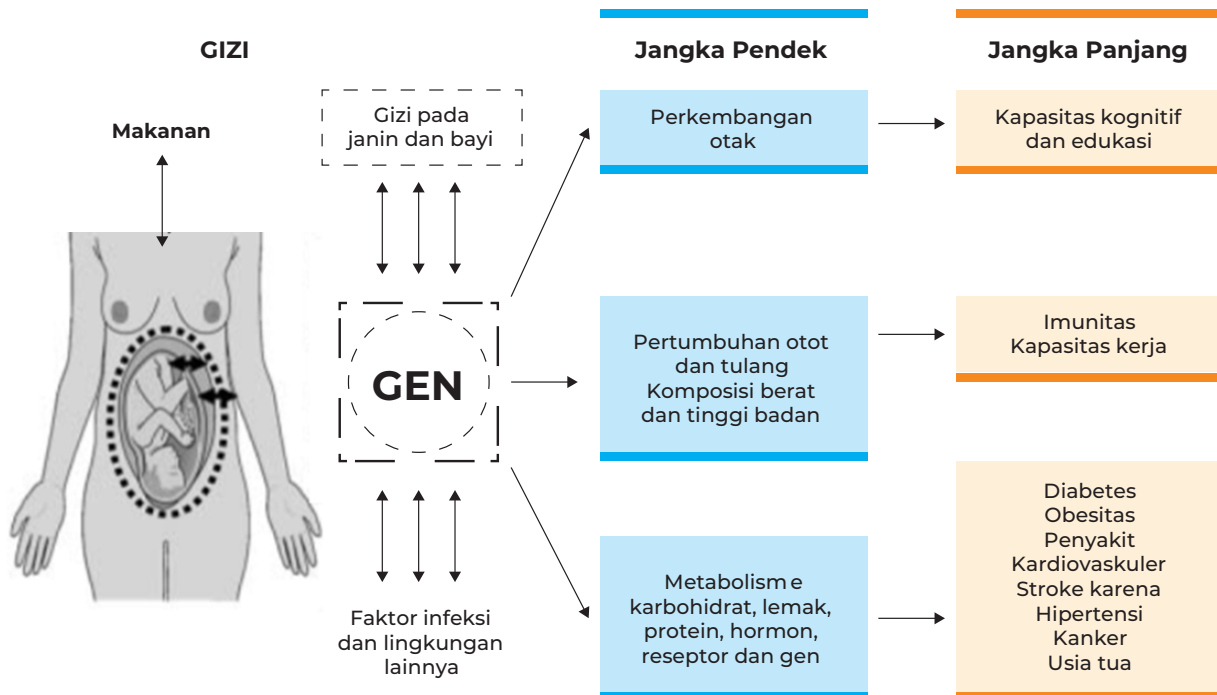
GIZI

Makanan

Gizi pada janin dan bayi

GEN

Faktor infeksi dan lingkungan lainnya

Jangka Pendek

Perkembangan otak

Pertumbuhan otot dan tulang
Komposisi berat dan tinggi badan

Metabolism e karbohidrat, lemak, protein, hormon, reseptor dan gen

Jangka Panjang

Kapasitas kognitif dan edukasi

Imunitas
Kapasitas kerja

Diabetes
Obesitas
Penyakit
Kardiovaskuler
Stroke karena
Hipertensi
Kanker
Usia tua